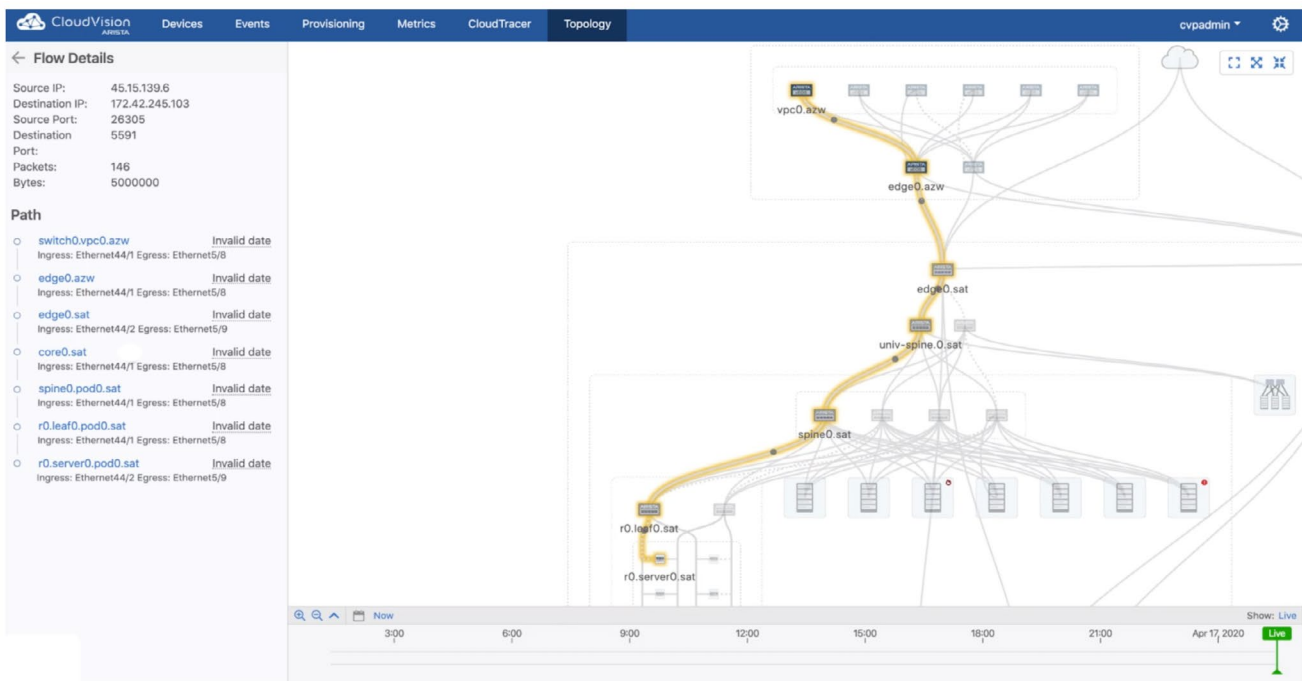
CloudVision ARISTA Devices Events Provisioning Metrics CloudTracer Topology cvpadmin

← Flow Details

Source IP: 45.15.139.6
Destination IP: 172.42.245.103
Source Port: 26305
Destination Port: 5591
Packets: 146
Bytes: 5000000

Path

switch0.vpc0.azw Invalid date
Ingress: Ethernet44/1 Egress: Ethernet5/8

edge0.azw Invalid date
Ingress: Ethernet44/1 Egress: Ethernet5/8

edge0.sat Invalid date
Ingress: Ethernet44/2 Egress: Ethernet5/9

core0.sat Invalid date
Ingress: Ethernet44/1 Egress: Ethernet5/8

spine0.pod0.sat Invalid date
Ingress: Ethernet44/1 Egress: Ethernet5/8

r0.leaf0.pod0.sat Invalid date
Ingress: Ethernet44/1 Egress: Ethernet5/8

r0.server0.pod0.sat Invalid date
Ingress: Ethernet44/2 Egress: Ethernet5/9

vpc0.azw
edge0.azw
edge0.sat
univ-spine.0.sat
spine0.sat
r0.leaf0.sat
r0.server0.sat

Now
Show: Live
3:00 6:00 9:00 12:00 15:00 18:00 21:00 Apr 17, 2020 Live